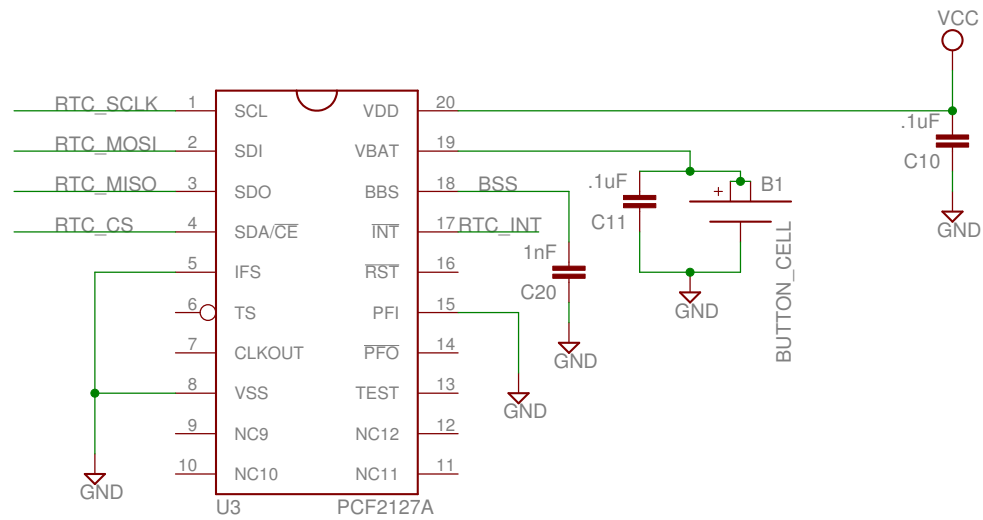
VCC

RTC_SCLK 1 SCL VDD 20
RTC_MOSI 2 SDI VBAT 19
RTC_MISO 3 SDO BBS 18 BSS
RTC_CS 4 SDA/$\overline{CE}$ $\overline{INT}$ 17 RTC_INT
5 IFS $\overline{RST}$ 16
6 TS PFI 15
7 CLKOUT $\overline{PFO}$ 14
8 VSS TEST 13
9 NC9 NC12 12
10 NC10 NC11 11
U3 PCF2127A

.1uF
C10
GND

.1uF
C11
+ B1
BUTTON_CELL
GND

1nF
C20
GND

GND

GND